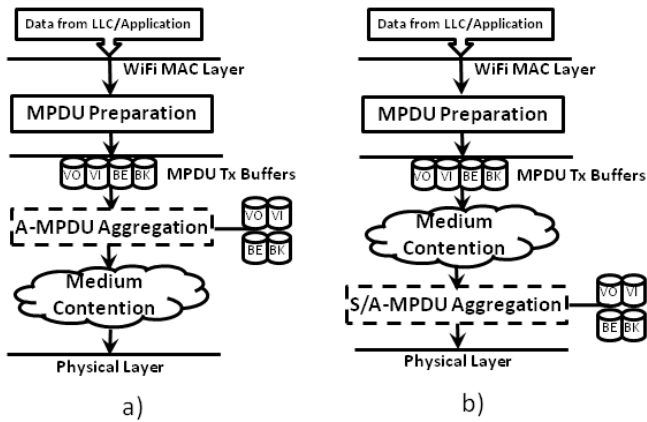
Data from LLC/Application

WiFi MAC Layer

MPDU Preparation

VO VI BE BK

MPDU Tx Buffers

A-MPDU Aggregation

VO VI BE BK

Medium Contention

Physical Layer

a)

Data from LLC/Application

WiFi MAC Layer

MPDU Preparation

VO VI BE BK

MPDU Tx Buffers

Medium Contention

S/A-MPDU Aggregation

VO VI BE BK

Physical Layer

b)